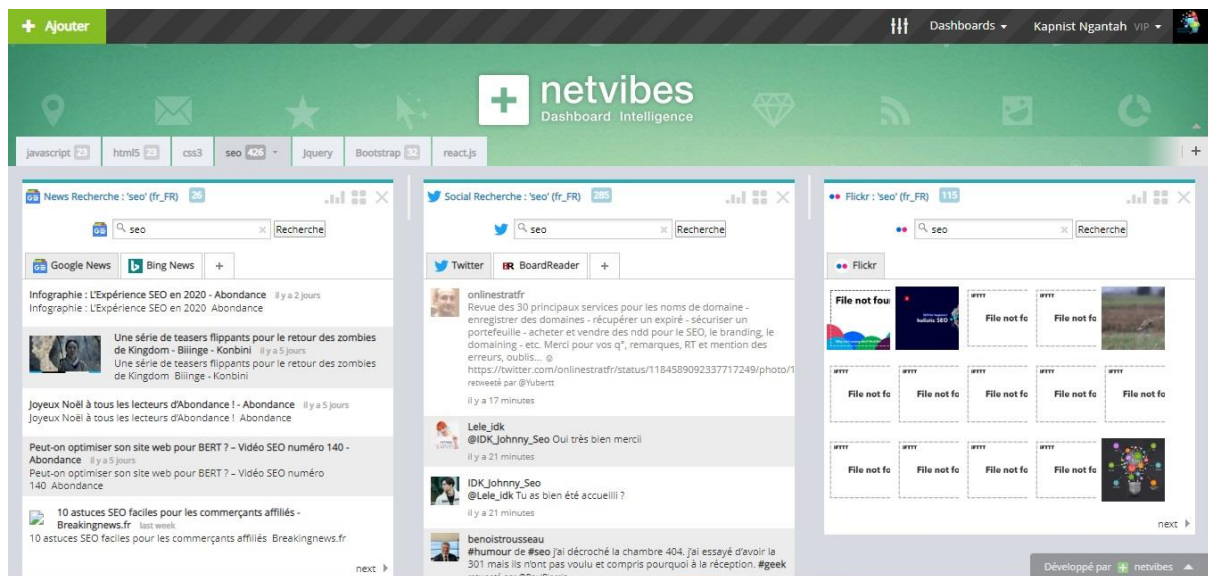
+ Ajouter

Dashboards ▾ Kapnist Ngantah VIP ▾

netvibes
Dashboard Intelligence

javascript 23 html5 23 css3 seo 426 Jquery Bootstrap 32 react.js +

News Recherche : 'seo' (fr_FR) 26

seo Recherche

Google News Bing News +

Infographie : L'Expérience SEO en 2020 - Abondance il y a 2 jours
Infographie : L'Expérience SEO en 2020 Abondance

Une série de teasers flippants pour le retour des zombies de Kingdom - Biiinge - Konbini il y a 5 jours
Une série de teasers flippants pour le retour des zombies de Kingdom Biiinge - Konbini

Joyeux Noël à tous les lecteurs d'Abondance ! - Abondance il y a 5 jours
Joyeux Noël à tous les lecteurs d'Abondance ! Abondance

Peut-on optimiser son site web pour BERT ? – Vidéo SEO numéro 140 - Abondance il y a 5 jours
Peut-on optimiser son site web pour BERT ? – Vidéo SEO numéro 140 Abondance

10 astuces SEO faciles pour les commerçants affiliés - Breakingnews.fr last week
10 astuces SEO faciles pour les commerçants affiliés Breakingnews.fr

next

Social Recherche : 'seo' (fr_FR) 285

seo Recherche

Twitter BoardReader +

onlinestratfr
Revue des 30 principaux services pour les noms de domaine - enregistrer des domaines - récupérer un expiré - sécuriser un portefeuille - acheter et vendre des ndd pour le SEO, le branding, le domaining - etc. Merci pour vos q*, remarques, RT et mention des erreurs, oublis... https://twitter.com/onlinestratfr/status/1184589092337717249/photo/1
retweeté par @Yubertt
il y a 17 minutes

Lele_idk
@IDK_Johnny_Seo Oui très bien merci
il y a 21 minutes

IDK_Johnny_Seo
@Lele_idk Tu as bien été accueilli ?
il y a 21 minutes

benoistrousseau
#humour de #seo j'ai décroché la chambre 404. j'ai essayé d'avoir la 301 mais ils n'ont pas voulu et compris pourquoi à la réception. #geek

Flickr : 'seo' (fr_FR) 115

seo Recherche

Flickr

File not fou
File not fo
File not fo
File not fo
File not fo
File not fo
File not fo
File not fo
File not fo
File not fo
File not fo
File not fo

next

Développé par netvibes